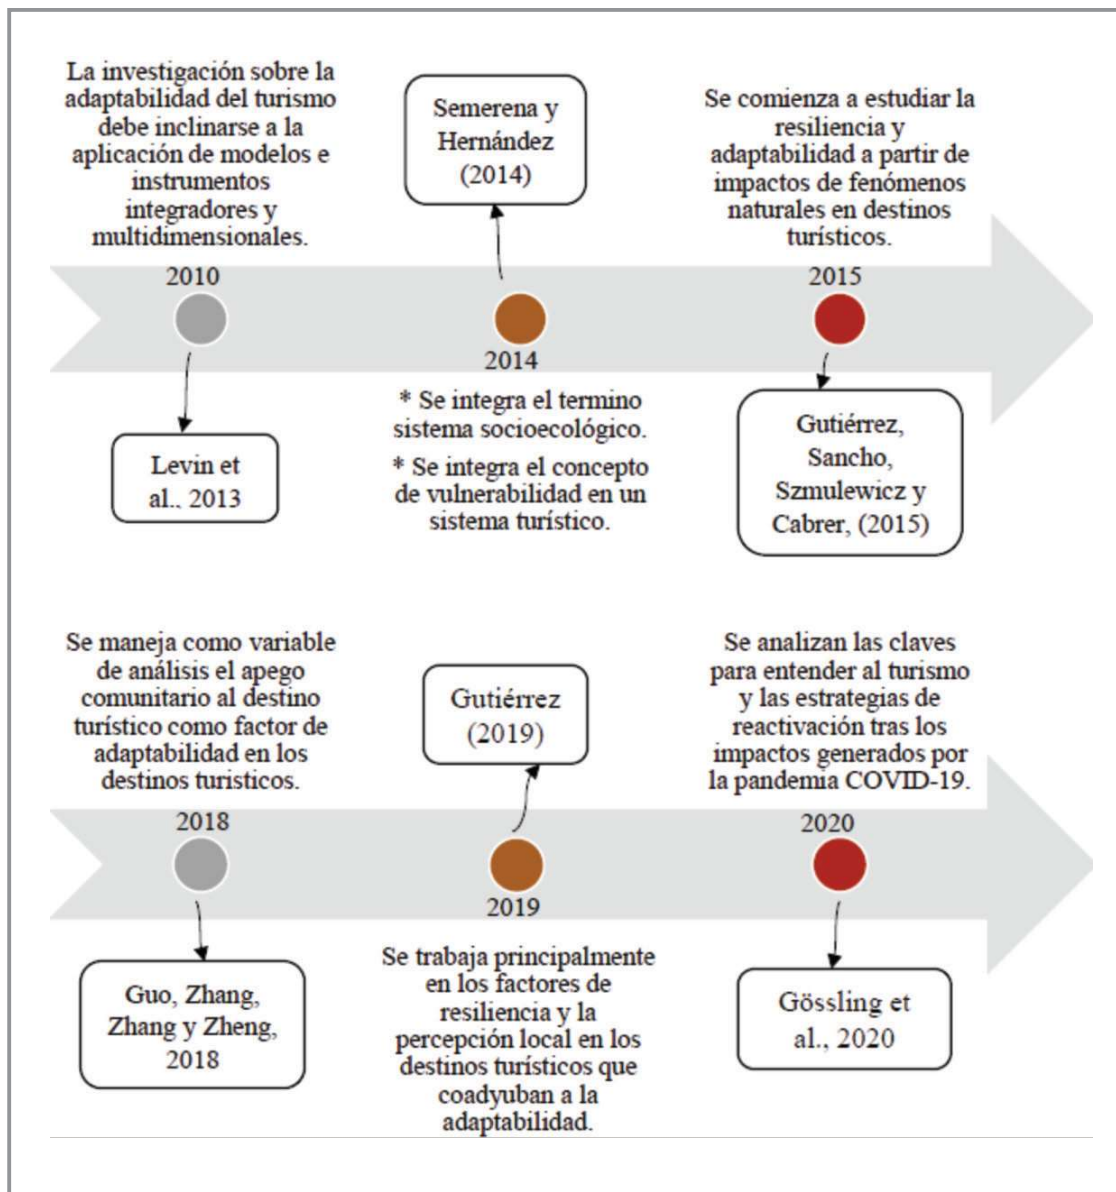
La investigación sobre la adaptabilidad del turismo debe inclinarse a la aplicación de modelos e instrumentos integradores y multidimensionales.

2010

Levin et al., 2013

Semerena y Hernández (2014)

2014

* Se integra el termino sistema socioecológico.

* Se integra el concepto de vulnerabilidad en un sistema turístico.

Se comienza a estudiar la resiliencia y adaptabilidad a partir de impactos de fenómenos naturales en destinos turísticos.

2015

Gutiérrez, Sancho, Szmulewicz y Cabrer, (2015)

Se maneja como variable de análisis el apego comunitario al destino turístico como factor de adaptabilidad en los destinos turisticos.

2018

Guo, Zhang, Zhang y Zheng, 2018

Gutiérrez (2019)

2019

Se trabaja principalmente en los factores de resiliencia y la percepción local en los destinos turísticos que coadyuban a la adaptabilidad.

Se analizan las claves para entender al turismo y las estrategias de reactivación tras los impactos generados por la pandemia COVID-19.

2020

Gössling et al., 2020